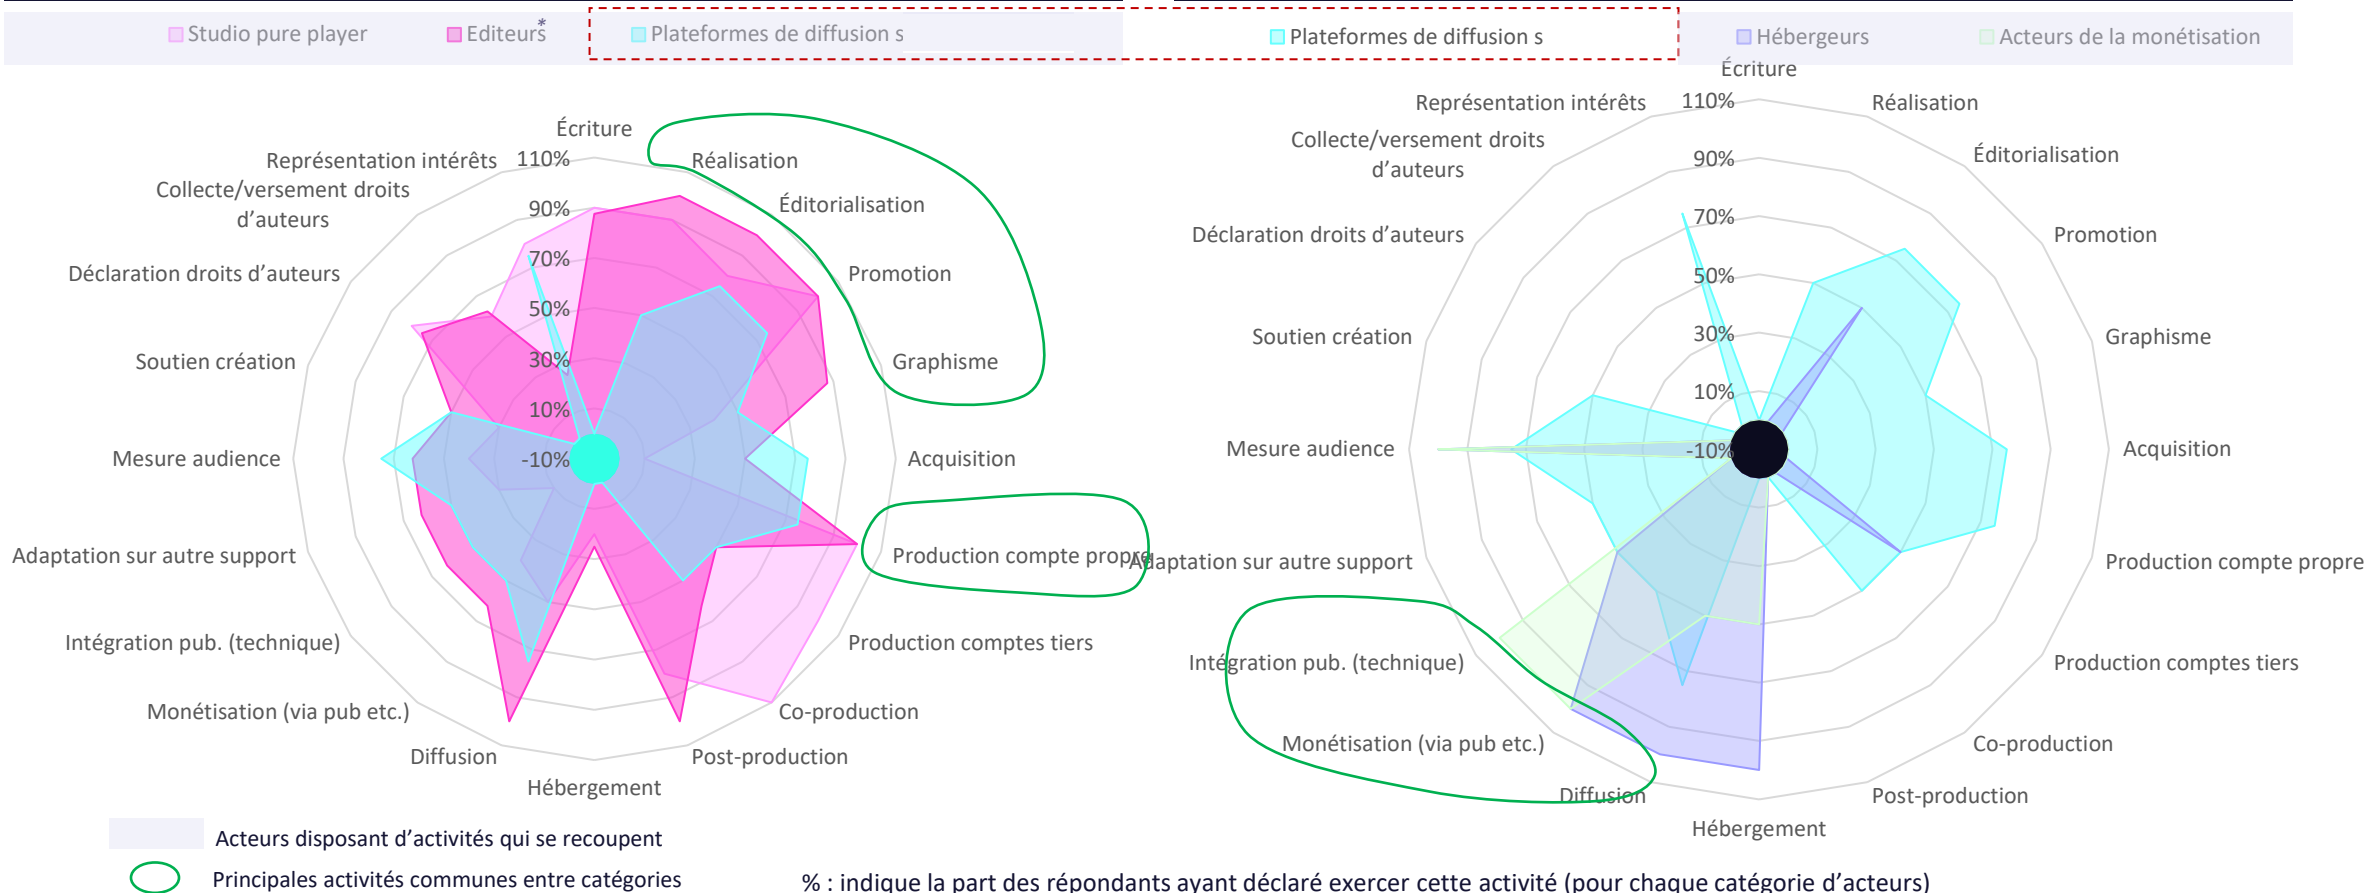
Studio pure player
Editeurs*
Plateformes de diffusion s
Plateformes de diffusion s
Hébergeurs
Acteurs de la monétisation

Écriture
Réalisation
Éditorialisation
Promotion
Graphisme
Acquisition
Production compte propre
Production comptes tiers
Co-production
Post-production
Hébergement
Diffusion
Monétisation (via pub etc.)
Intégration pub. (technique)
Adaptation sur autre support
Mesure audience
Soutien création
Déclaration droits d'auteurs
Collecte/versement droits d'auteurs
Représentation intérêts
110%
90%
70%
50%
30%
10%
-10%

Écriture
Réalisation
Éditorialisation
Promotion
Graphisme
Acquisition
Production compte propre
Production comptes tiers
Co-production
Post-production
Hébergement
Diffusion
Monétisation (via pub etc.)
Intégration pub. (technique)
Adaptation sur autre support
Mesure audience
Soutien création
Déclaration droits d'auteurs
Collecte/versement droits d'auteurs
Représentation intérêts
110%
90%
70%
50%
30%
10%
-10%

Acteurs disposant d'activités qui se recoupent
Principales activités communes entre catégories
% : indique la part des répondants ayant déclaré exercer cette activité (pour chaque catégorie d'acteurs)